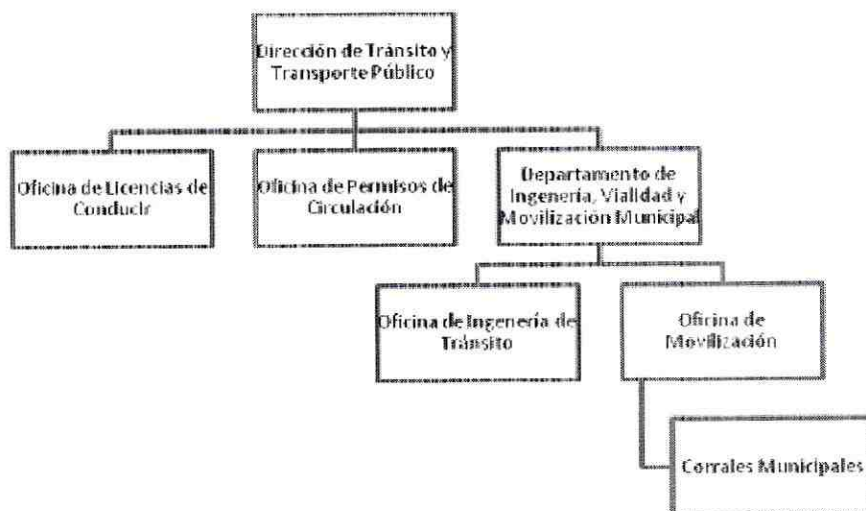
Dirección de Tránsito y Transporte Público

Oficina de Licencias de Conducir

Oficina de Permisos de Circulación

Departamento de Ingeniería, Vialidad y Movilización Municipal

Oficina de Ingeniería de Tránsito

Oficina de Movilización

Corrales Municipales